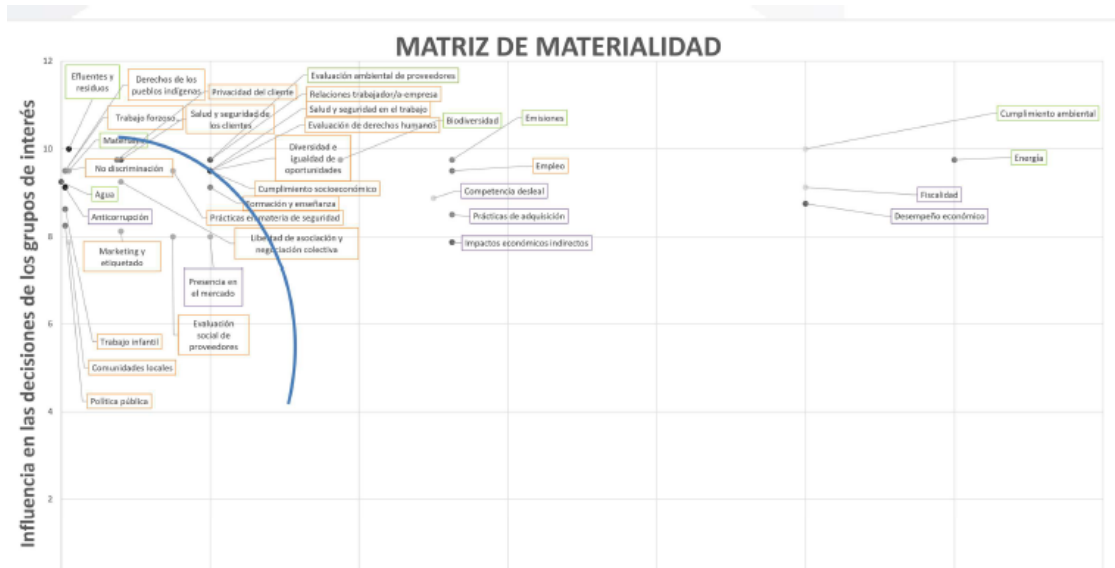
MATRIZ DE MATERIALIDAD

Influencia en las decisiones de los grupos de interés

12
10
8
6
4
2

Efluentes y residuos
Derechos de los pueblos indígenas
Privacidad del cliente
Evaluación ambiental de proveedores
Relaciones trabajador/a-empresa
Salud y seguridad en el trabajo
Evaluación de derechos humanos
Trabajo forzoso
Salud y seguridad de los clientes
Materiales
Biodiversidad
Emisiones
Cumplimiento ambiental
Diversidad e igualdad de oportunidades
No discriminación
Empleo
Energía
Cumplimiento socioeconómico
Agua
Competencia desleal
Fiscalidad
Formación y enseñanza
Anticorrupción
Prácticas en materia de seguridad
Prácticas de adquisición
Desempeño económico
Libertad de asociación y negociación colectiva
Impactos económicos indirectos
Marketing y etiquetado
Presencia en el mercado
Evaluación social de proveedores
Trabajo infantil
Comunidades locales
Política pública